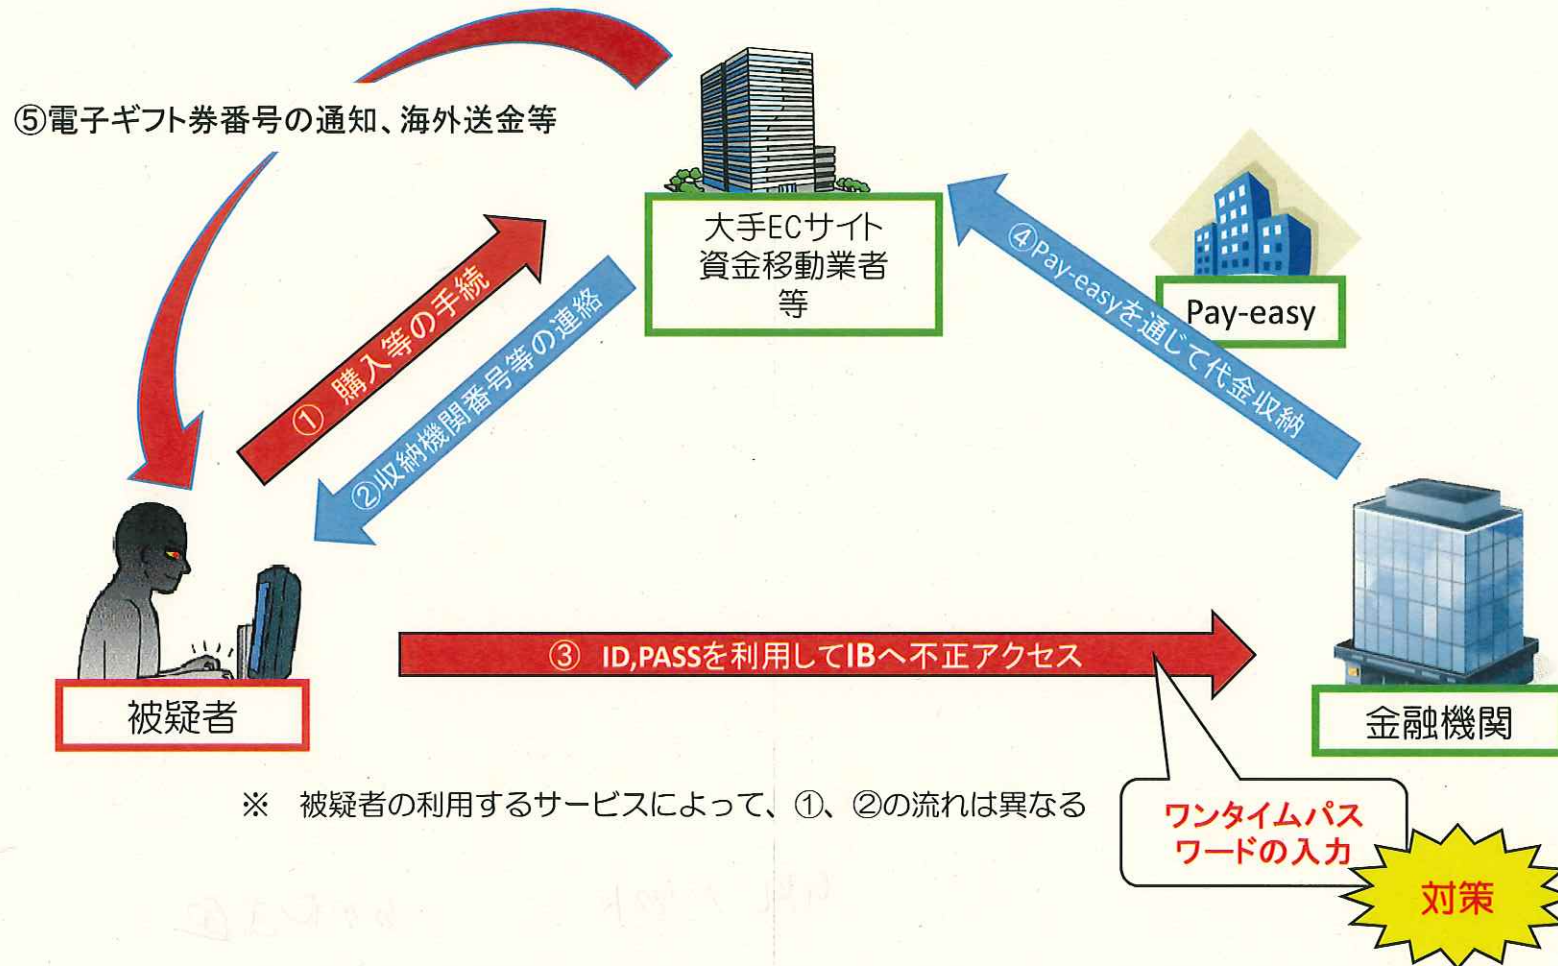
⑤電子ギフト券番号の通知、海外送金等

大手ECサイト
資金移動業者
等

Pay-easy

① 購入等の手続

②収納機関番号等の連絡

④Pay-easyを通じて代金収納

③ ID,PASSを利用してIBへ不正アクセス

被疑者

金融機関

※ 被疑者の利用するサービスによって、①、②の流れは異なる

ワンタイムパスワードの入力

対策